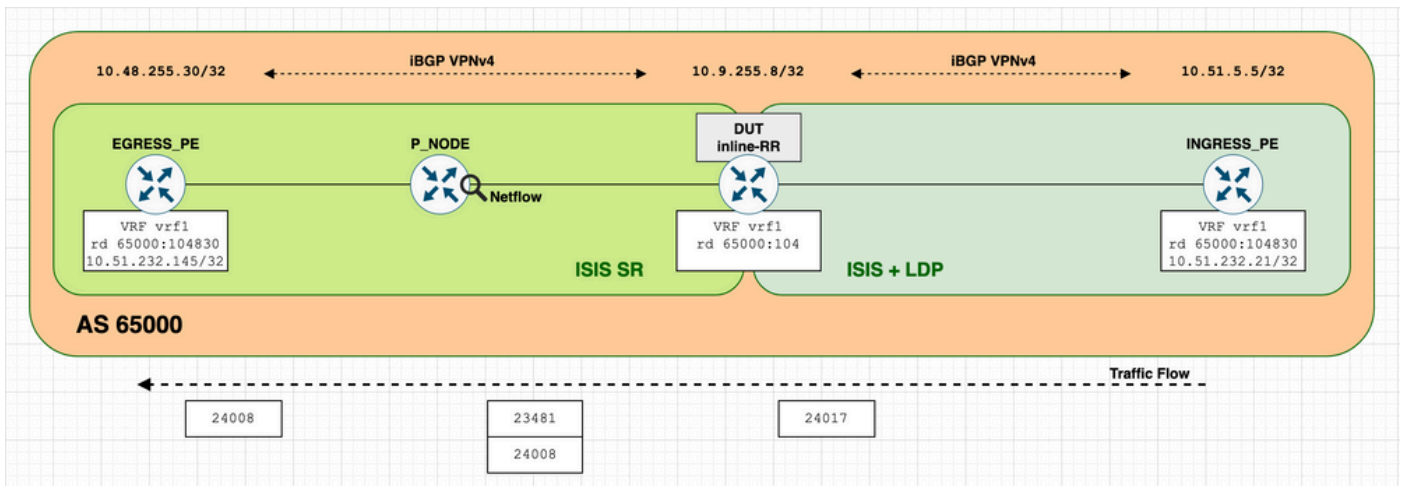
10.48.255.30/32
iBGP VPNv4
10.9.255.8/32
iBGP VPNv4
10.51.5.5/32

EGRESS_PE
P_NODE
DUT
inline-RR
INGRESS_PE

Netflow

VRF vrf1
rd 65000:104830
10.51.232.145/32

VRF vrf1
rd 65000:104

VRF vrf1
rd 65000:104830
10.51.232.21/32

ISIS SR
ISIS + LDP

AS 65000

Traffic Flow

24008

23481
24008

24017